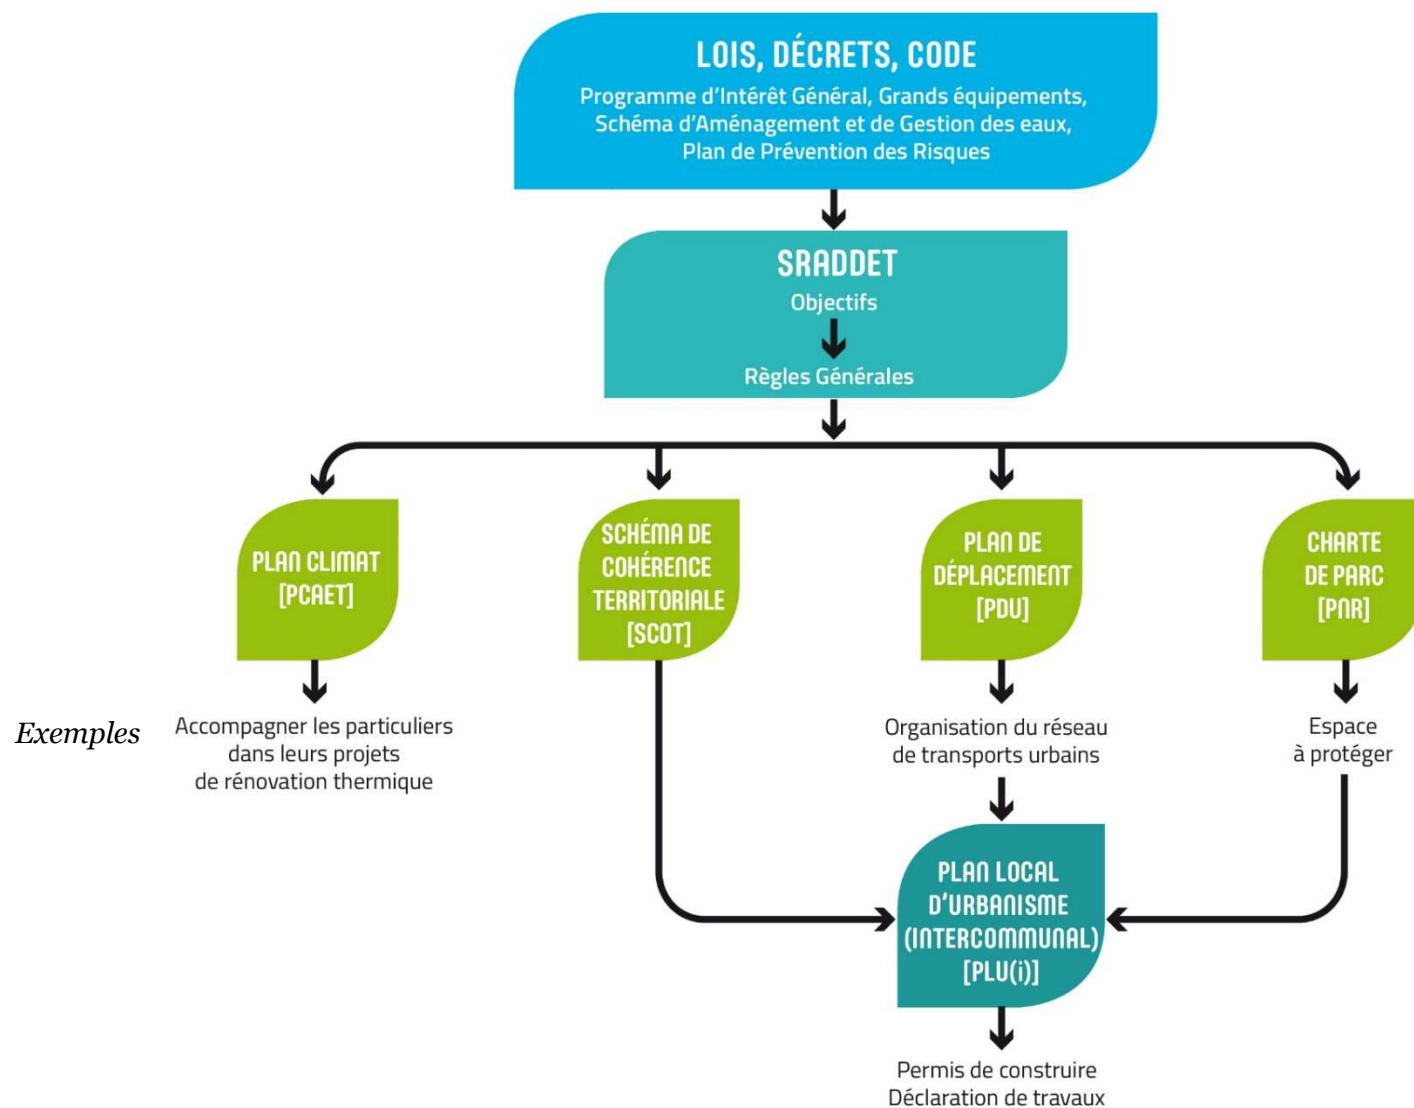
LOIS, DÉCRETS, CODE
Programme d'Intérêt Général, Grands équipements, Schéma d'Aménagement et de Gestion des eaux, Plan de Prévention des Risques

SRADDET
Objectifs
Règles Générales

PLAN CLIMAT [PCAET]

SCHÉMA DE COHÉRENCE TERRITORIALE [SCOT]

PLAN DE DÉPLACEMENT [PDU]

CHARTE DE PARC [PNR]

Exemples

Accompagner les particuliers dans leurs projets de rénovation thermique

Organisation du réseau de transports urbains

Espace à protéger

PLAN LOCAL D'URBANISME (INTERCOMMUNAL) [PLU(i)]

Permis de construire
Déclaration de travaux